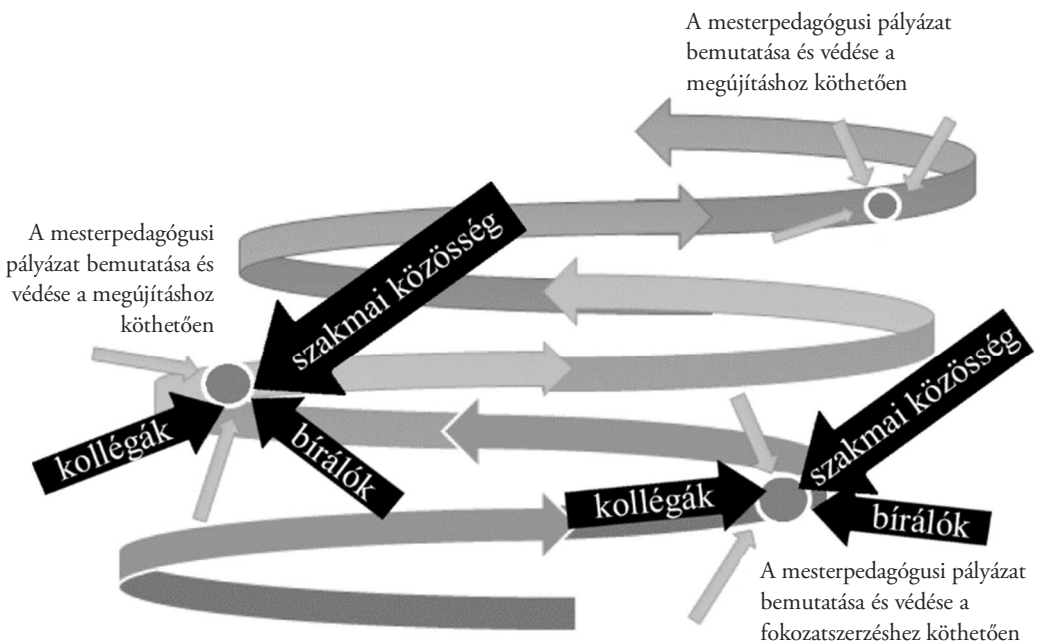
A mesterpedagógusi pályázat bemutatása és védése a megújításhoz köthetően

A mesterpedagógusi pályázat bemutatása és védése a megújításhoz köthetően

szakmai közösség

kollégák

bírálók

szakmai közösség

kollégák

bírálók

A mesterpedagógusi pályázat bemutatása és védése a fokozatszerzéshez köthetően